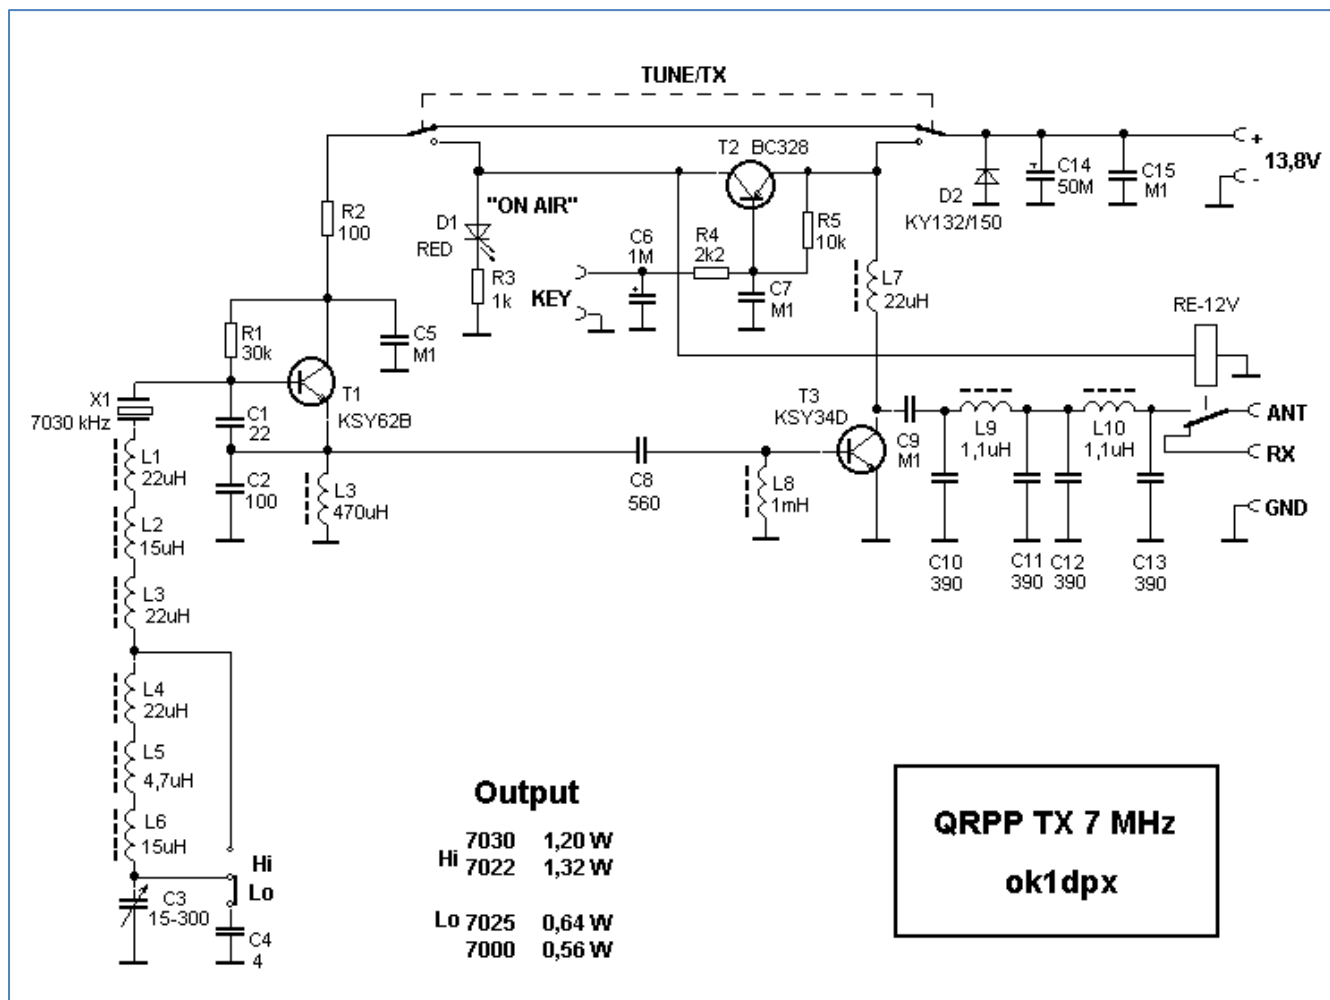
TUNE/TX

T2 BC328

+
-
13,8V

C14
50M

C15
M1

D2
KY132/150

R2
100

D1
RED

"ON AIR"

R3
1k

C6
1M

R4
2k2

R5
10k

KEY

C7
M1

L7
22uH

RE-12V

C5
M1

R1
30k

T1
KSY62B

X1
7030 kHz

C1
22

C2
100

L3
470uH

C8
560

L8
1mH

T3
KSY34D

C9
M1

L9
1,1uH

L10
1,1uH

ANT

RX

GND

C10
390

C11
390

C12
390

C13
390

L1
22uH

L2
15uH

L3
22uH

L4
22uH

L5
4,7uH

L6
15uH

Hi
Lo

C3
15-300

C4
4

Output

| | | |
|---|---|---|
| Hi | 7030 | 1,20 W |
| | 7022 | 1,32 W |
| Lo | 7025 | 0,64 W |
| | 7000 | 0,56 W |

QRPP TX 7 MHz

ok1dpx